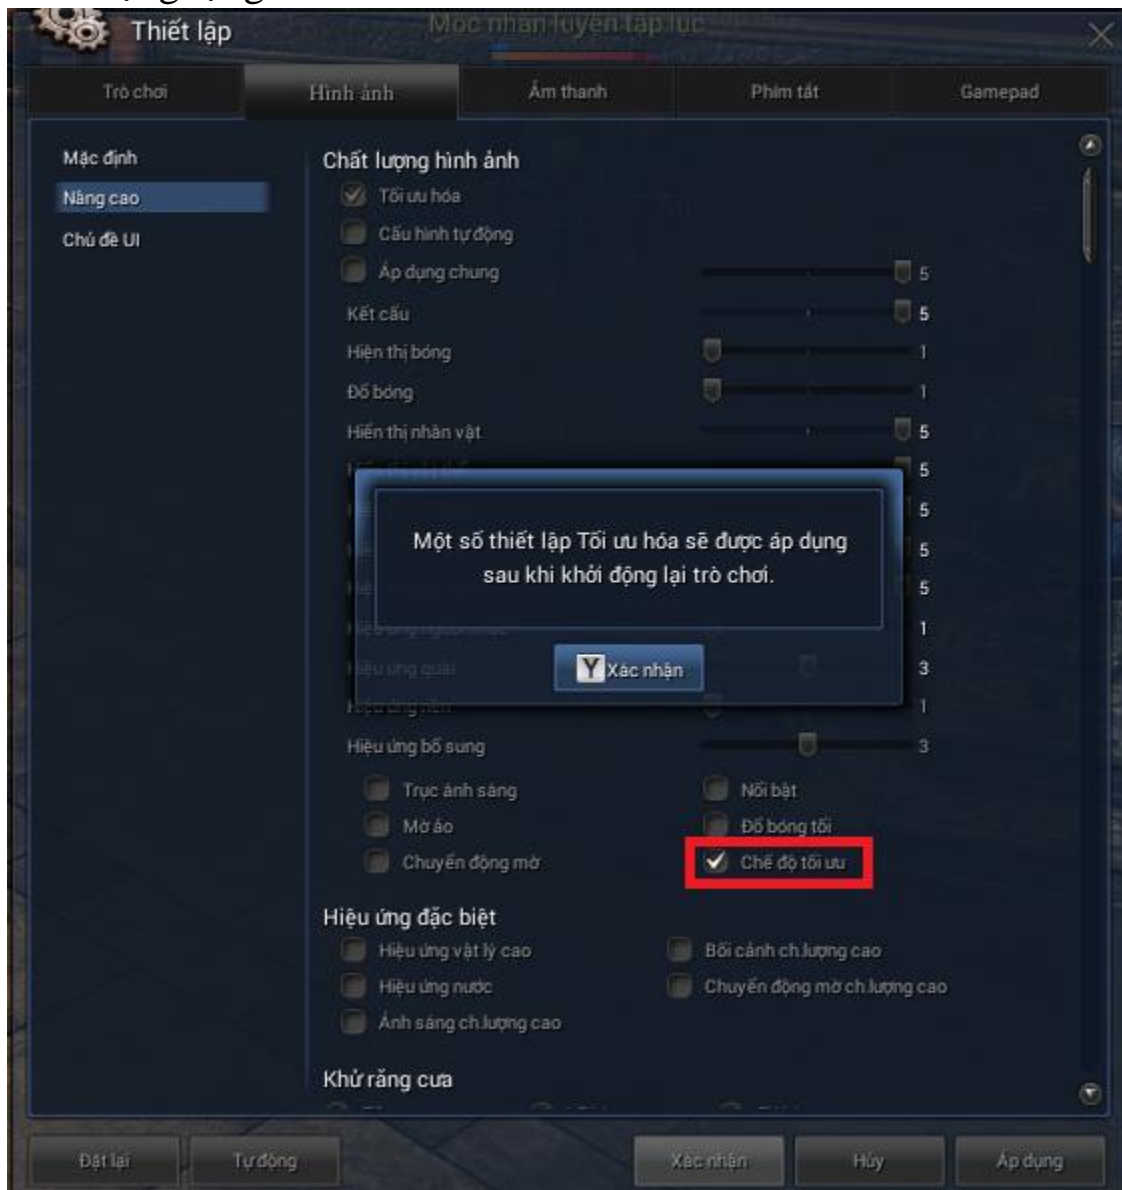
Thiết lập

Mộc nhân luyện tập lực

Trò chơi | Hình ảnh | Âm thanh | Phím tắt | Gamepad

Mặc định
Nâng cao
Chủ đề UI

Chất lượng hình ảnh
Tối ưu hóa
Cấu hình tự động
Áp dụng chung 5
Kết cấu 5
Hiển thị bóng 1
Đổ bóng 1
Hiển thị nhân vật 5
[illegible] 5
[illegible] 5
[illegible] 5
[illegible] 5
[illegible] 1
Hiệu ứng quái 3
Hiệu ứng nền 1
Hiệu ứng bổ sung 3
Trục ánh sáng
Nổi bật
Mờ ảo
Đổ bóng tối
Chuyển động mờ
Chế độ tối ưu

Một số thiết lập Tối ưu hóa sẽ được áp dụng sau khi khởi động lại trò chơi.

Y Xác nhận

Hiệu ứng đặc biệt
Hiệu ứng vật lý cao
Bối cảnh ch.lượng cao
Hiệu ứng nước
Chuyển động mờ ch.lượng cao
Ánh sáng ch.lượng cao

Khử răng cưa

Đặt lại
Tự động
Xác nhận
Hủy
Áp dụng